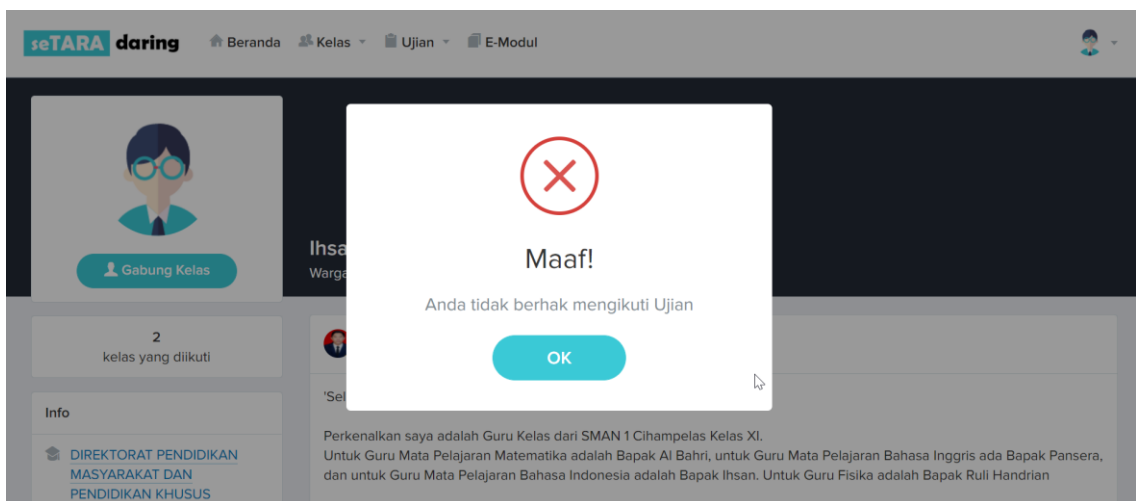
seTARA daring Beranda Kelas Ujian E-Modul

Gabung Kelas

Ihsa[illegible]
Warga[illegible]

Maaf!

Anda tidak berhak mengikuti Ujian

OK

2
kelas yang diikuti

Info

DIREKTORAT PENDIDIKAN MASYARAKAT DAN PENDIDIKAN KHUSUS

'Sel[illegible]

Perkenalkan saya adalah Guru Kelas dari SMAN 1 Cihampelas Kelas XI.
Untuk Guru Mata Pelajaran Matematika adalah Bapak Al Bahri, untuk Guru Mata Pelajaran Bahasa Inggris ada Bapak Pansera, dan untuk Guru Mata Pelajaran Bahasa Indonesia adalah Bapak Ihsan. Untuk Guru Fisika adalah Bapak Ruli Handrian